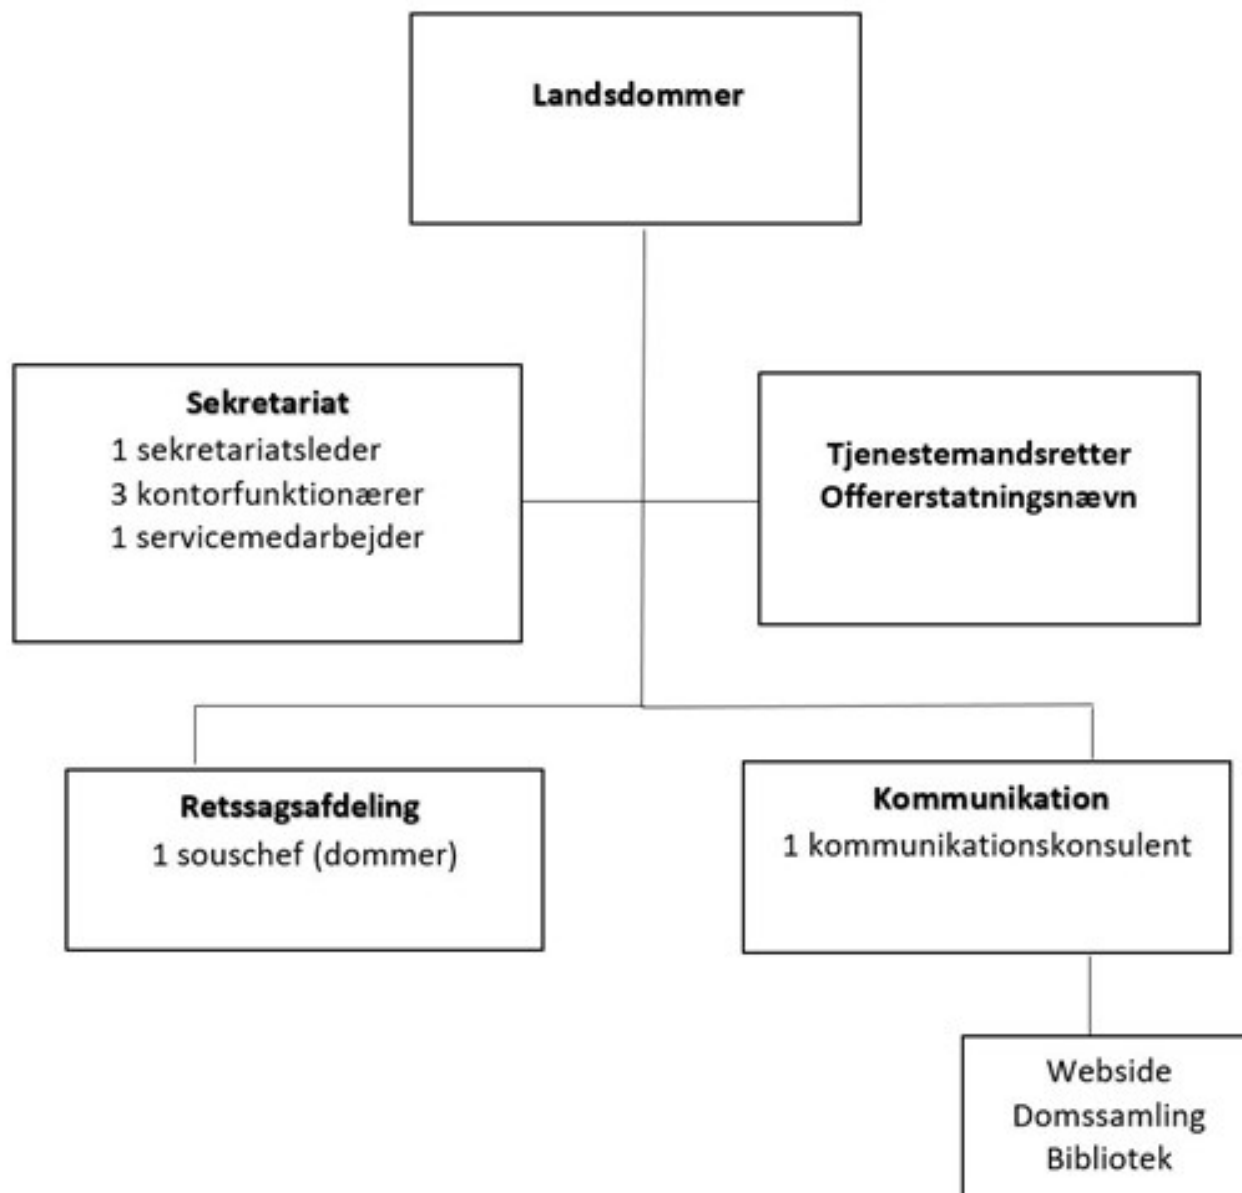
Landsdommer

Sekretariat
1 sekretariatsleder
3 kontorfunktionærer
1 servicemedarbejder

Tjenestemandsretter
Offererstatningsnævn

Retssagsafdeling
1 souschef (dommer)

Kommunikation
1 kommunikationskonsulent

Webside
Domssamling
Bibliotek